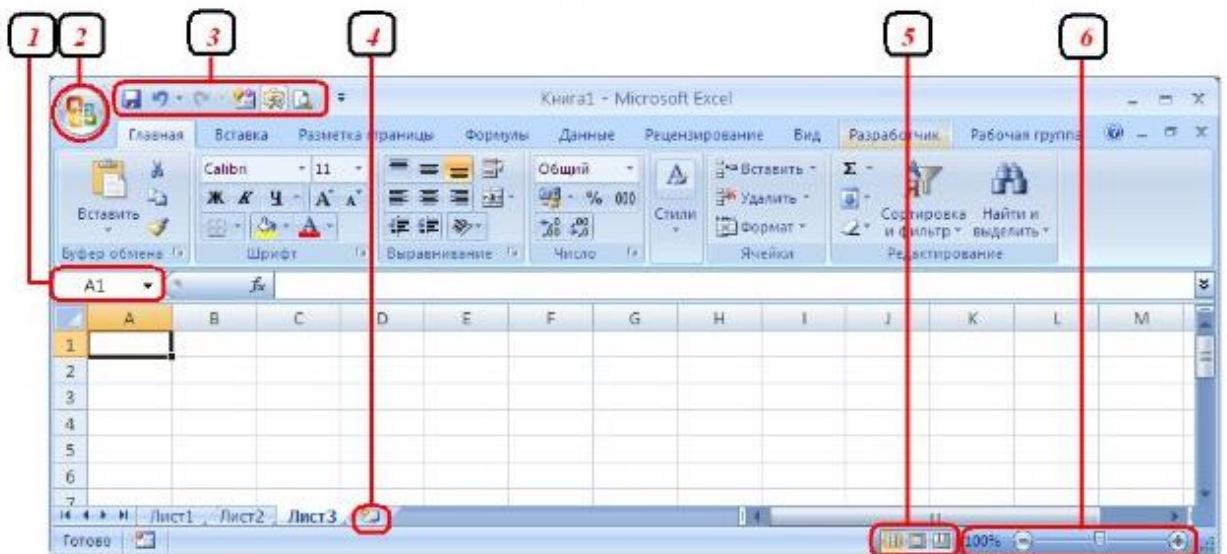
1 2 3 4 5 6

Книга1 - Microsoft Excel

Главная Вставка Разметка страницы Формулы Данные Рецензирование Вид Разработчик Рабочая группа

Вставить
Буфер обмена
Calibri 11
Ж К Ч A A
Шрифт
Выравнивание
Общий
% 000
Число
Стили
Вставить
Удалить
Формат
Ячейки
Σ
Сортировка и фильтр
Найти и выделить
Редактирование

A1 $f_x$

| | A | B | C | D | E | F | G | H | I | J | K | L | M |
|---|---|---|---|---|---|---|---|---|---|---|---|---|---|
| 1 | | | | | | | | | | | | | |
| 2 | | | | | | | | | | | | | |
| 3 | | | | | | | | | | | | | |
| 4 | | | | | | | | | | | | | |
| 5 | | | | | | | | | | | | | |
| 6 | | | | | | | | | | | | | |
| 7 | | | | | | | | | | | | | |

Лист1 Лист2 Лист3

Готово 100%